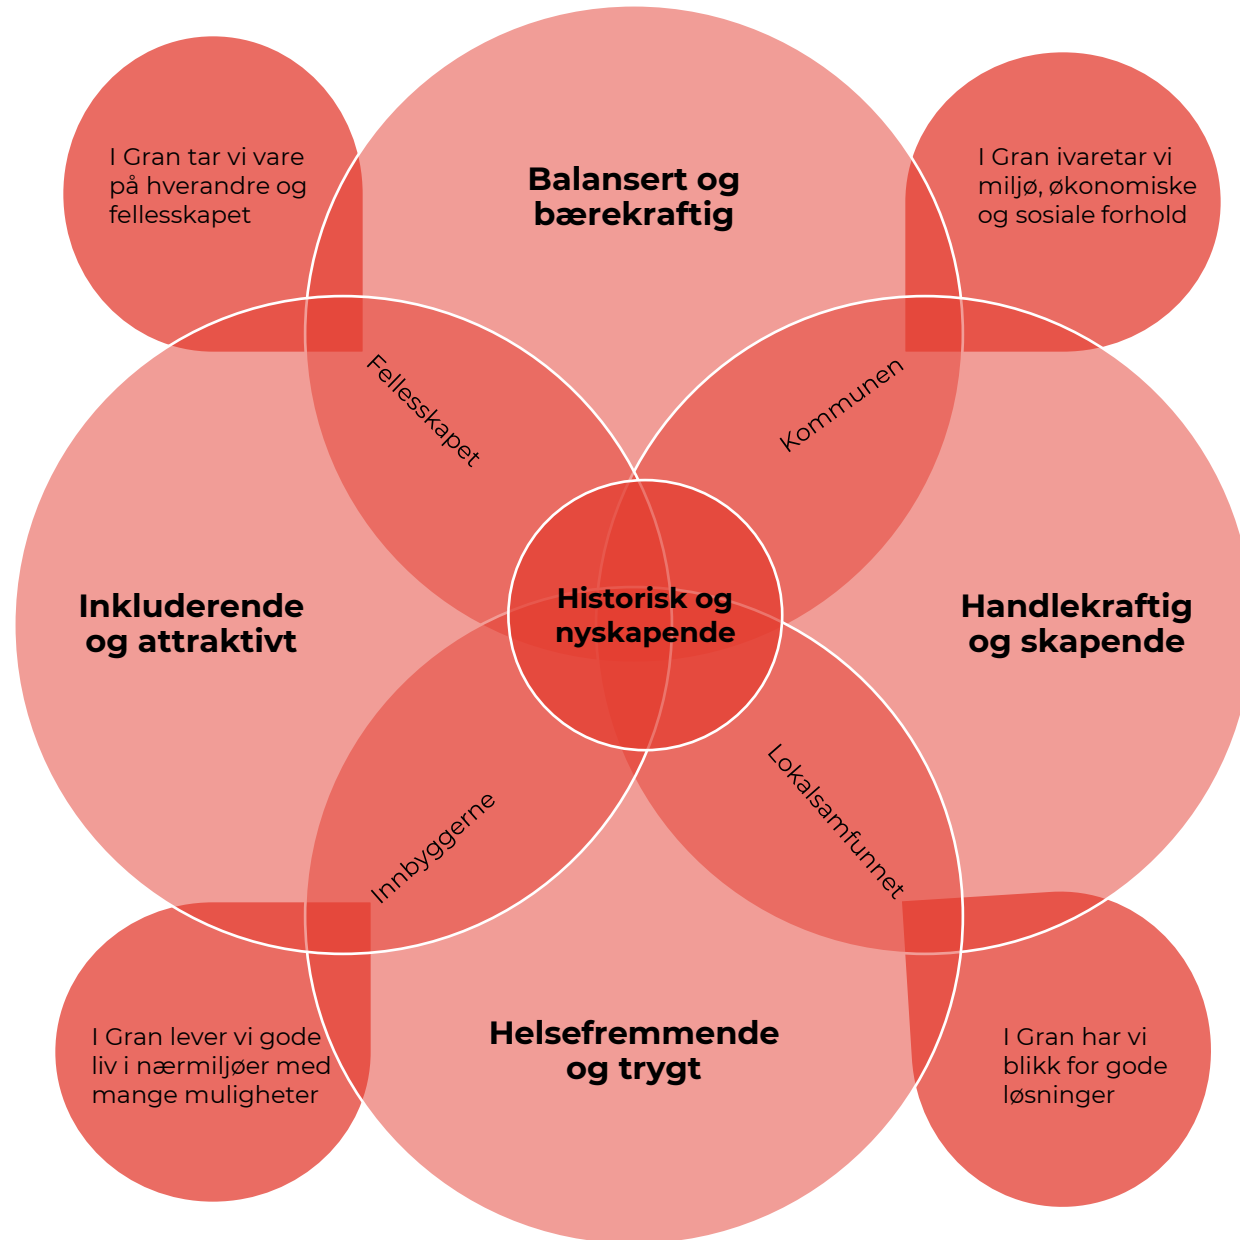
I Gran tar vi vare på hverandre og fellesskapet

Balansert og bærekraftig

I Gran ivaretar vi miljø, økonomiske og sosiale forhold

Fellesskapet

Kommunen

Inkluderende og attraktivt

Historisk og nyskapende

Handlekraftig og skapende

Innbyggerne

Lokalsamfunnet

I Gran lever vi gode liv i nærmiljøer med mange muligheter

Helsefremmende og trygt

I Gran har vi blikk for gode løsninger